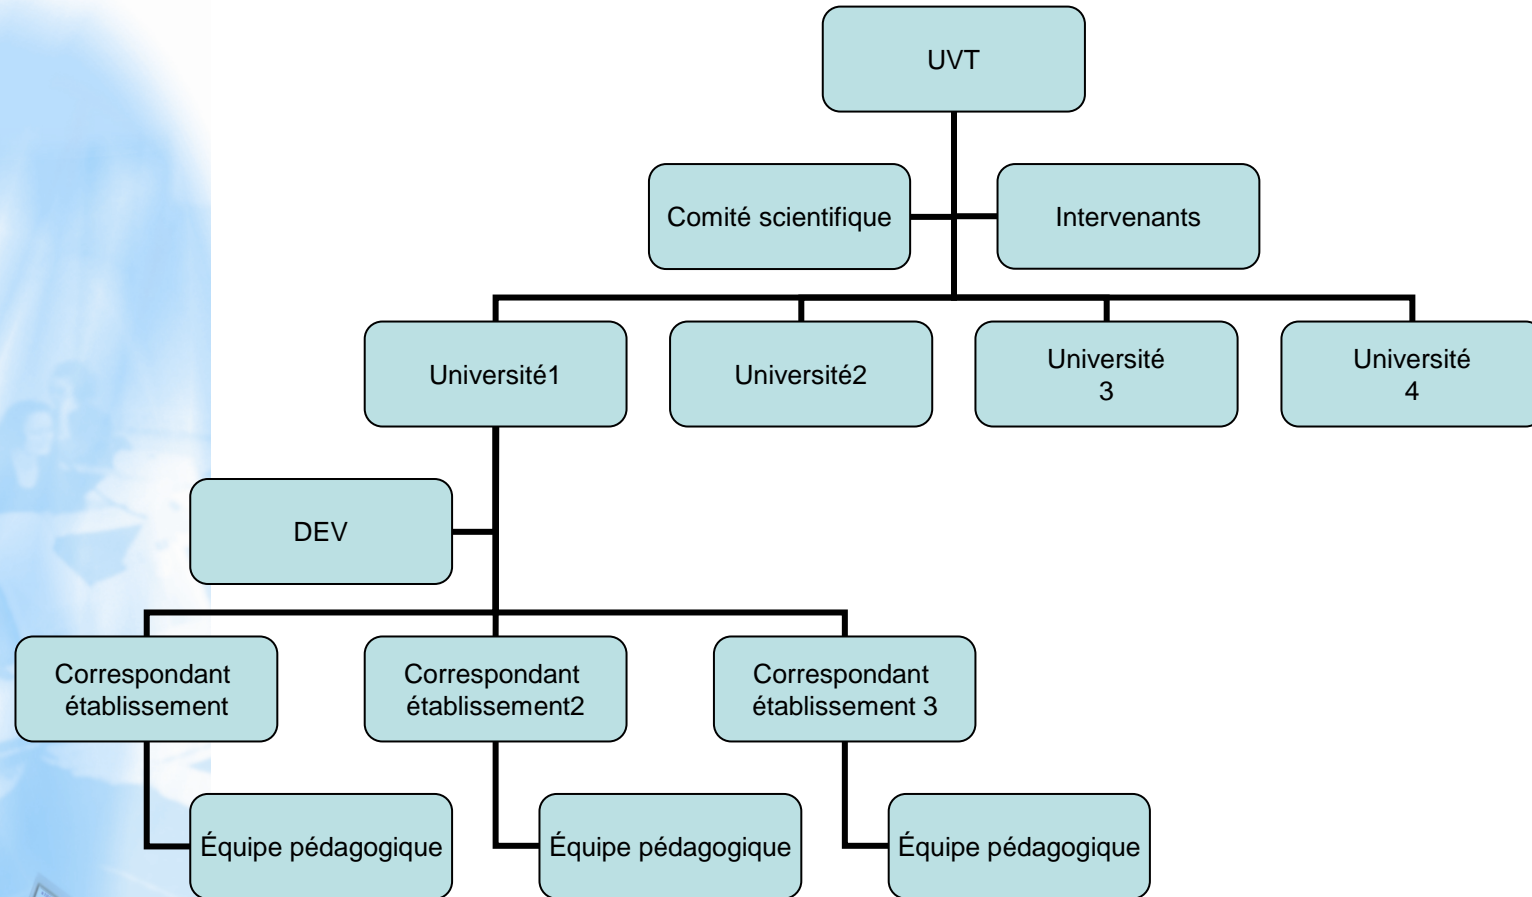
UVT

Comité scientifique

Intervenants

Université1

Université2

Université 3

Université 4

DEV

Correspondant établissement

Correspondant établissement2

Correspondant établissement 3

Équipe pédagogique

Équipe pédagogique

Équipe pédagogique